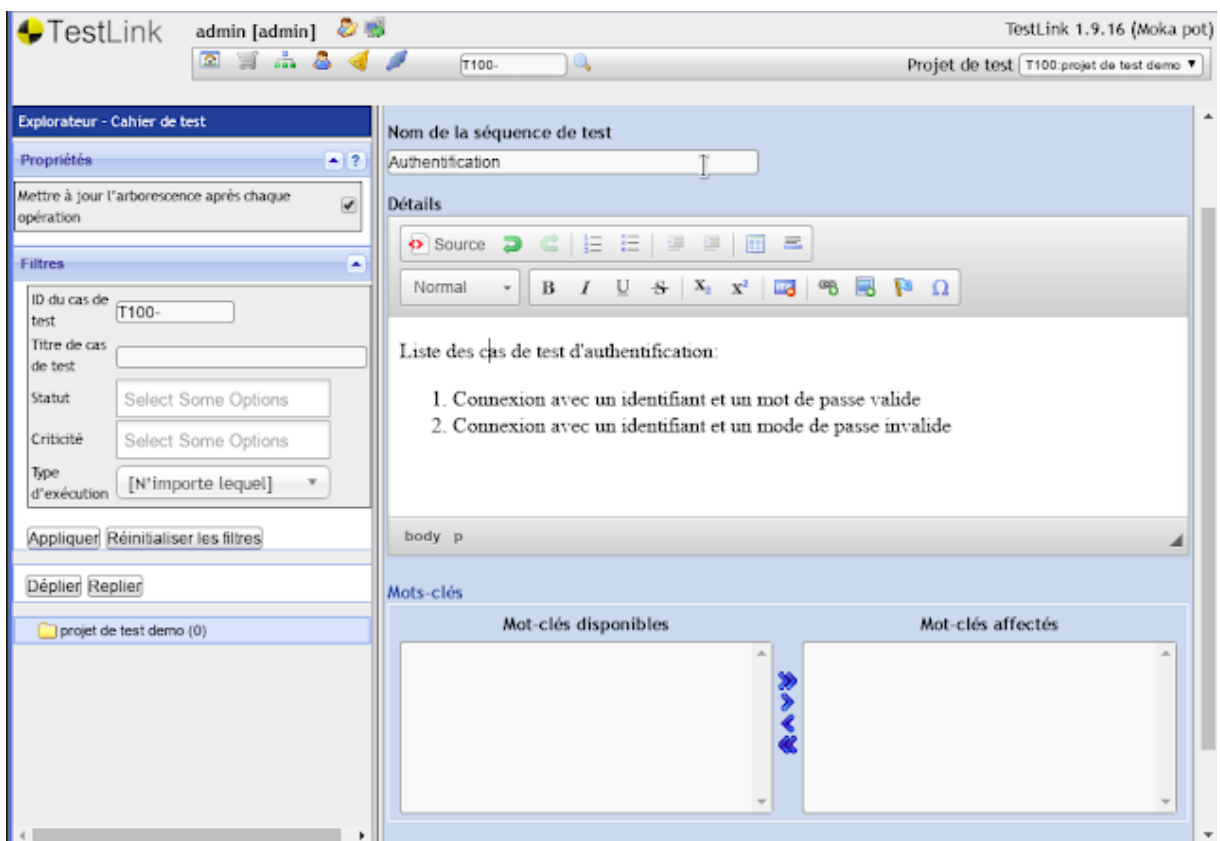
TestLink admin [admin]

TestLink 1.9.16 (Moka pot)

T100-

Projet de test T100:projet de test demo

Explorateur - Cahier de test

Propriétés

Mettre à jour l'arborescence après chaque opération

Filtres

ID du cas de test T100-

Titre de cas de test

Statut Select Some Options

Criticité Select Some Options

Type d'exécution [N'importe lequel]

Appliquer Réinitialiser les filtres

Déplier Replier

projet de test demo (0)

Nom de la séquence de test

Authentification

Détails

Source

Normal

B I U S $X_2$ $X^2$ Ω

Liste des cas de test d'authentification:

1. Connexion avec un identifiant et un mot de passe valide
2. Connexion avec un identifiant et un mode de passe invalide

body p

Mots-clés

Mot-clés disponibles

Mot-clés affectés